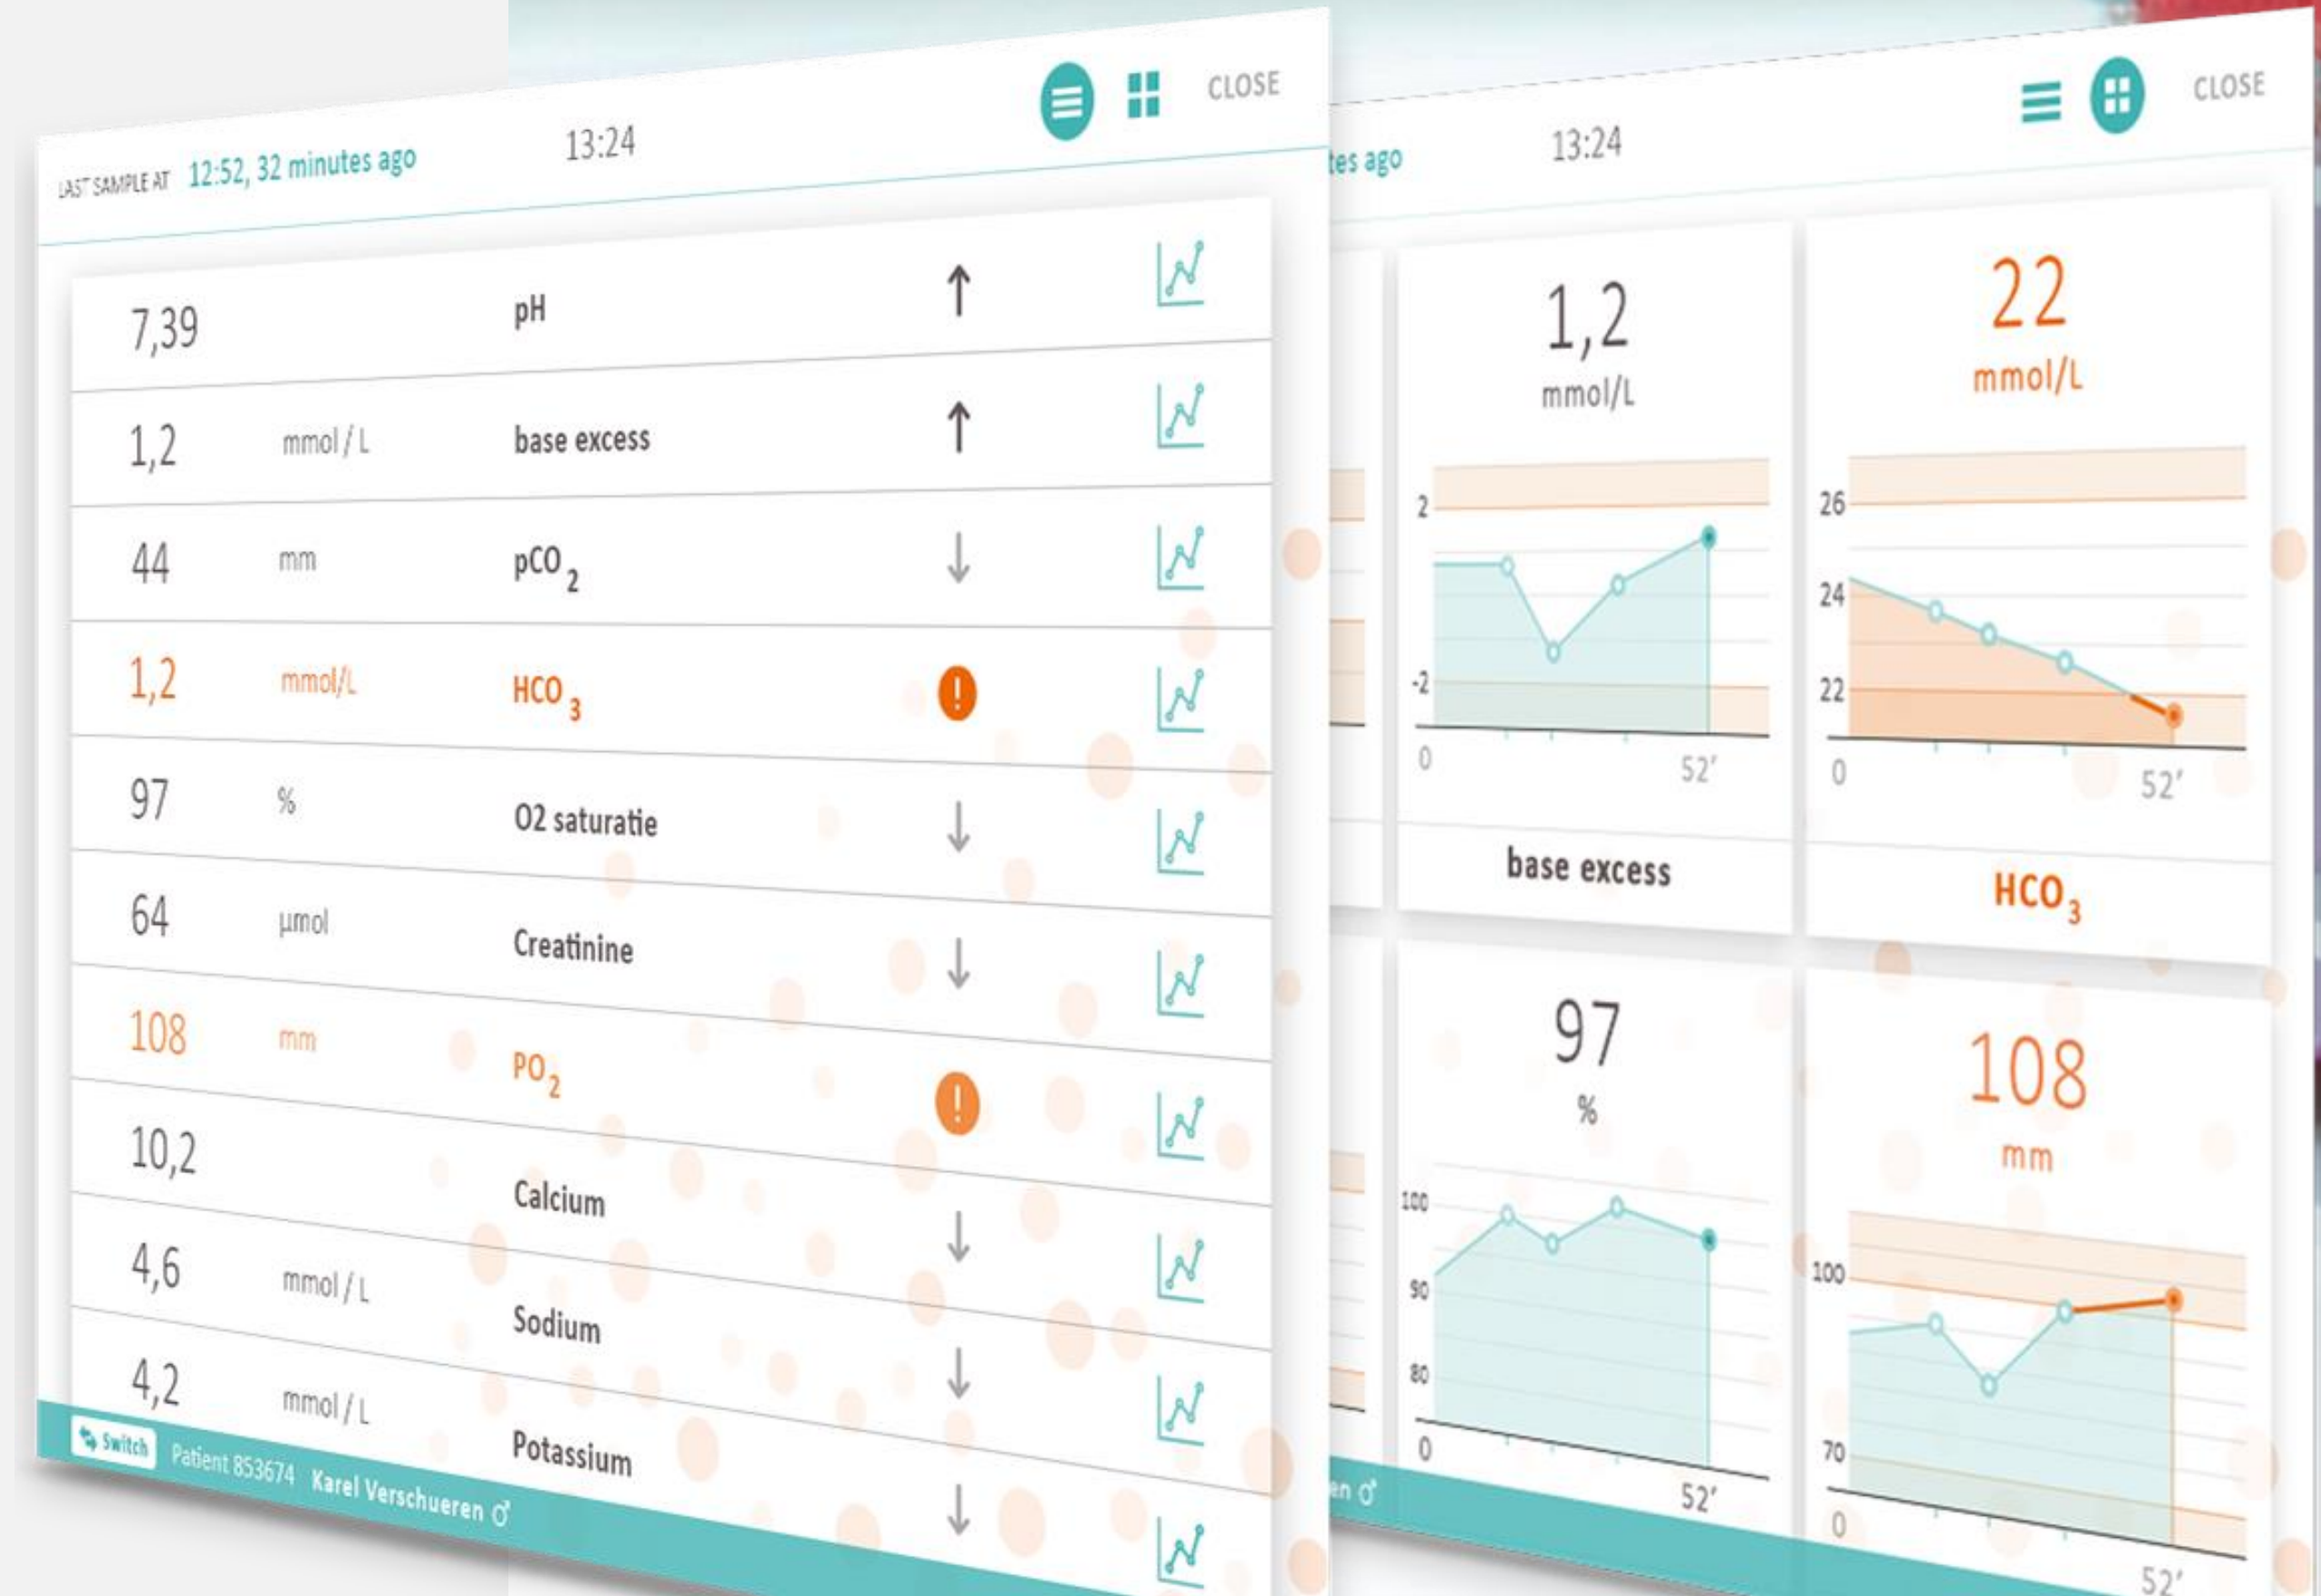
CLOSE

LAST SAMPLE AT 12:52, 32 minutes ago 13:24

| | | | |
|---|---|---|---|
| 7,39 | | pH | ↑ |
| 1,2 | mmol / L | base excess | ↑ |
| 44 | mm | $pCO_2$ | ↓ |
| 1,2 | mmol/L | $HCO_3$ | ! |
| 97 | % | O2 saturatie | ↓ |
| 64 | µmol | Creatinine | ↓ |
| 108 | mm | $PO_2$ | ! |
| 10,2 | | Calcium | ↓ |
| 4,6 | mmol / L | Sodium | ↓ |
| 4,2 | mmol / L | Potassium | ↓ |

Switch Patient 853674 Karel Verschueren ♂

CLOSE

tes ago 13:24

1,2
mmol/L
2
-2
0
52′
base excess

22
mmol/L
26
24
22
0
52′
$HCO_3$

97
%
100
90
80
0
52′

108
mm
100
70
0
52′

en ♂